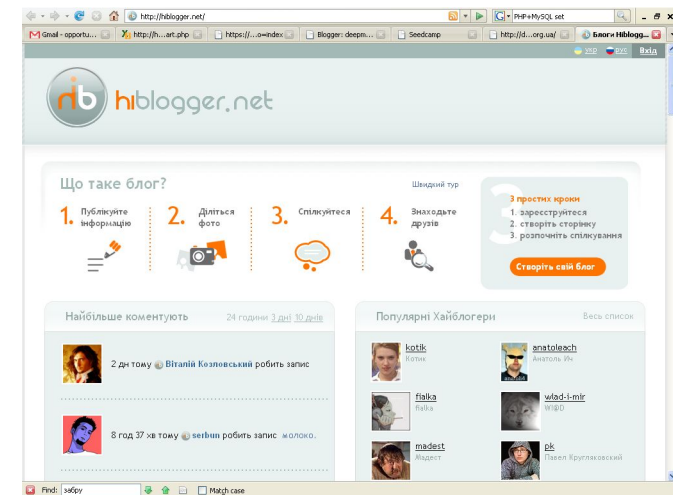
http://hiblogger.net/

PHP+MySQL set

Gmail - opportu... | http://h...art.php | https://...o=index | Blogger: deepm... | Seedcamp | http://d...org.ua/ | Блоги Hiblogg...

укр | рус | Вхід

hb hiblogger.net

Що таке блог?

Швидкий тур

1. Публікуйте інформацію

2. Діліться фото

3. Спілкуйтеся

4. Знаходьте друзів

3 простих кроки
1. зареєструйтеся
2. створіть сторінку
3. розпочніть спілкування

Створіть свій блог

Найбільше коментують

24 години 3 дні 10 днів

2 дн тому Віталій Козловський робить запис

8 год 37 хв тому serbun робить запис молоко.

Популярні Хайблогери

Весь список

kotik
Котік

anatoleach
Анатоль Ич

fialka
fialka

wlad-i-mir
WI@D

madest
Мадест

pk
Павел Кругляковский

Find: забру

Match case